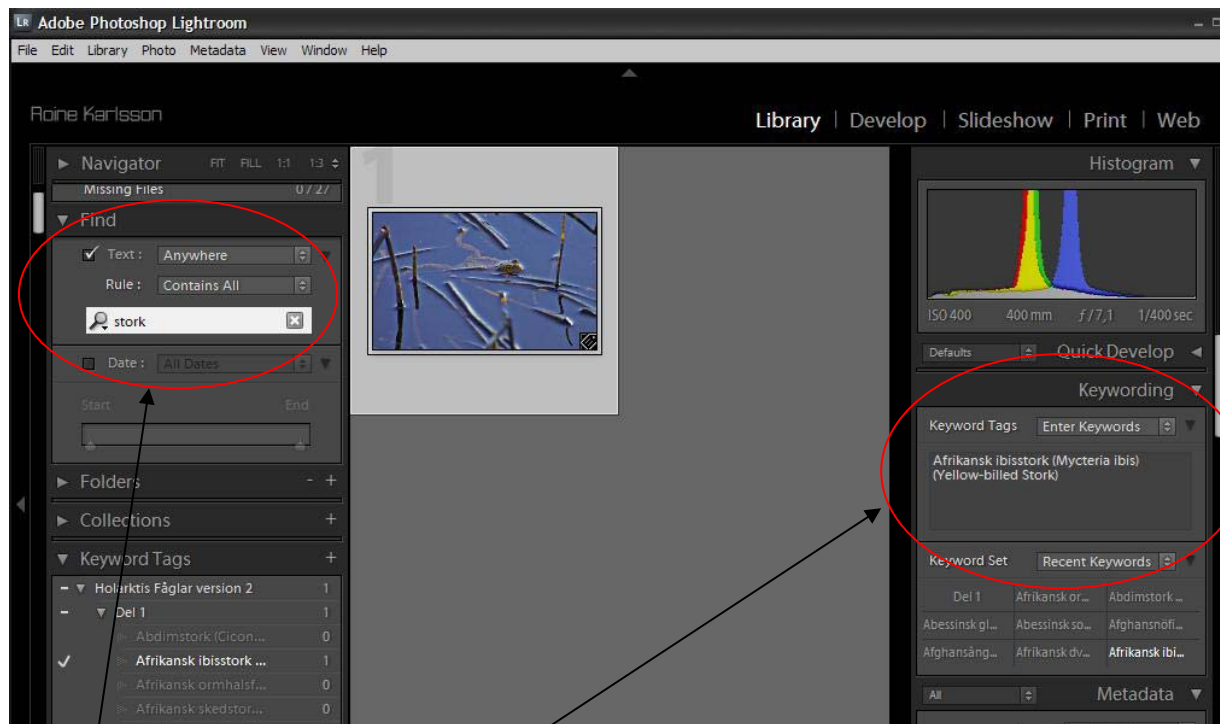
LR Adobe Photoshop Lightroom

File Edit Library Photo Metadata View Window Help

Roine Karlsson

Library | Develop | Slideshow | Print | Web

Navigator FIT FILL 1:1 1:3

Missing Files 0 / 27

Find

Text : Anywhere

Rule : Contains All

stork

Date : All Dates

Start End

Folders

Collections

Keyword Tags

Holarktis Fåglar version 2 1

Del 1 1

Abdimstork (Cicon... 0

Afrikansk ibisstork ... 1

Afrikansk ormhalsf... 0

Afrikansk skedstor... 0

1

Histogram

ISO 400 400 mm ƒ/7,1 1/400 sec

Defaults Quick Develop

Keywording

Keyword Tags Enter Keywords

Afrikansk ibisstork (Mycteria ibis) (Yellow-billed Stork)

Keyword Set Recent Keywords

| Del 1 | Afrikansk or... | Abdimstork ... |
|---|---|---|
| Abessinsk gl... | Abessinsk so... | Afghansnöfi... |
| Afghansång... | Afrikansk dv... | Afrikansk ibi... |

All Metadata